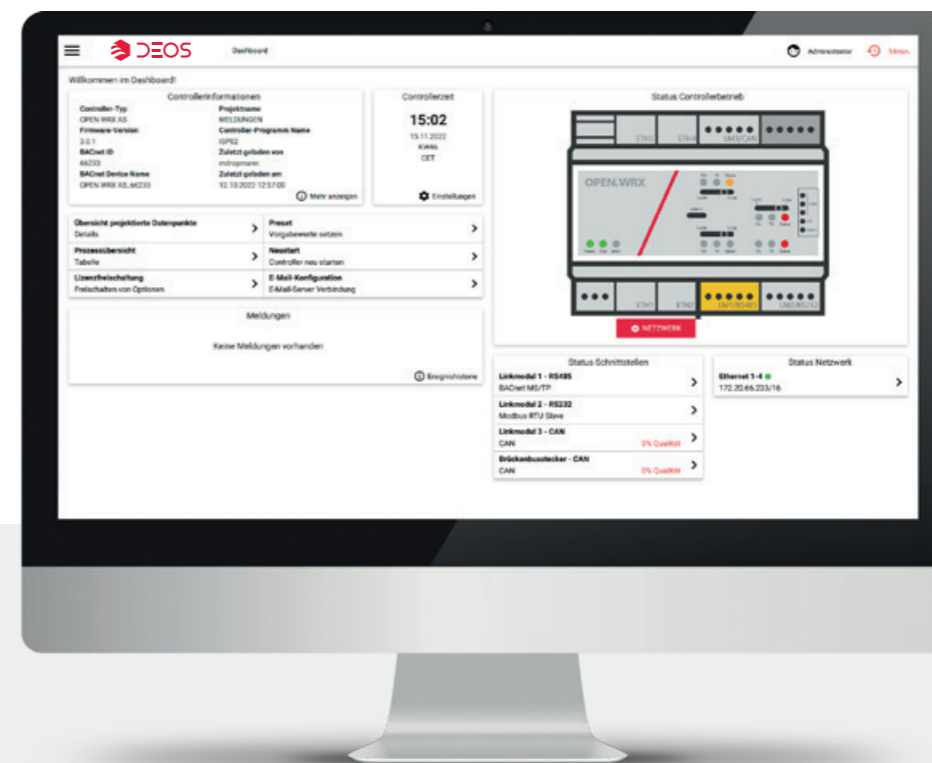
DEOS Dashboard Administrator 14min

Willkommen im Dashboard!

Controllerinformationen

Controller-Typ
OPEN WRX AS
Firmware-Version
3.0.1
BACnet ID
66233
BACnet Device Name
OPEN WRX AS_66233

Projektname
MELDUNGEN
Controller-Programm Name
IGPIO2
Zuletzt geladen von
indropmann
Zuletzt geladen am
12.10.2022 12:57:00

Mehr anzeigen

Controllerzeit
15:02
15.11.2022
KW46
CET
Einstellungen

Übersicht projektierte Datenpunkte
Details
Preset
Vorgabewerte setzen
Prozessübersicht
Tabelle
Neustart
Controller neu starten
Lizenzfreischaltung
Freischalten von Optionen
E-Mail-Konfiguration
E-Mail-Server Verbindung

Meldungen
Keine Meldungen vorhanden
Ereignishistorie

Status Controllerbetrieb
ETH3 ETH4 LM3/CAN
OPEN.WRX
ETH1 ETH2 LM1/RS485 LM2/RS232
NETZWERK

Status Schnittstellen
Linkmodul 1 - RS485
BACnet MS/TP
Linkmodul 2 - RS232
Modbus RTU Slave
Linkmodul 3 - CAN
CAN 0% Qualität
Brückenbusstecker - CAN
CAN 0% Qualität

Status Netzwerk
Ethernet 1-4
172.20.66.233/16